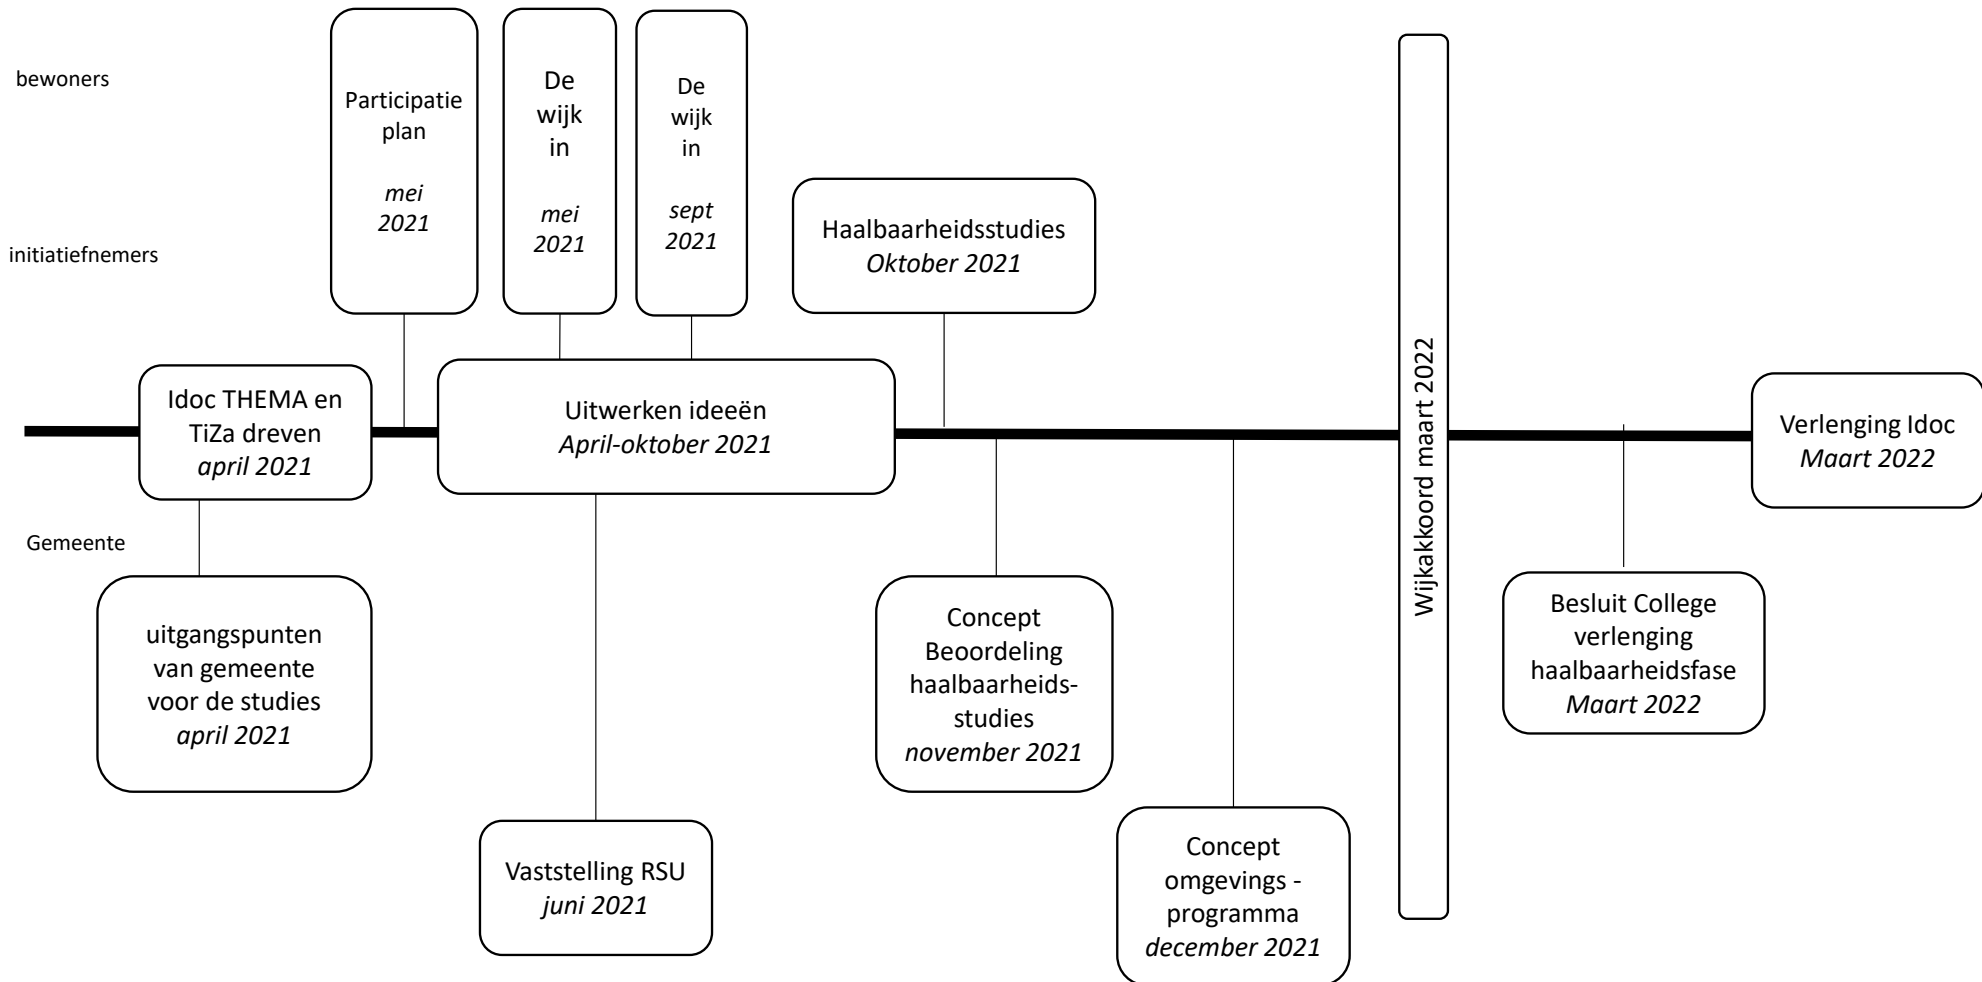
bewoners

initiatiefnemers

Gemeente

Participatie plan
*mei 2021*

De wijk in
*mei 2021*

De wijk in
*sept 2021*

Haalbaarheidsstudies
*Oktober 2021*

Idoc THEMA en TiZa dreven
*april 2021*

Uitwerken ideeën
*April-oktober 2021*

Wijkakkoord maart 2022

Verlenging Idoc
*Maart 2022*

uitgangspunten van gemeente voor de studies
*april 2021*

Vaststelling RSU
*juni 2021*

Concept Beoordeling haalbaarheidsstudies
*november 2021*

Concept omgevings - programma
*december 2021*

Besluit College verlenging haalbaarheidsfase
*Maart 2022*